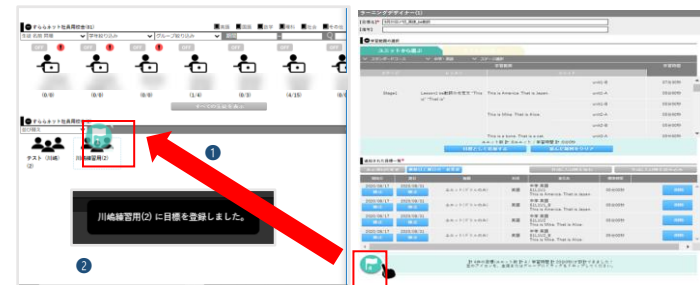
すらら ネット 生徒 一覧

(0/0) (0/0) (0/0) (1/4) (0/0) (4/15) (0/0)

テスト（川崎）(2)

川崎練習用(2)

1

川崎練習用(2) に目標を登録しました。

2

ラーニングデザイナー

Stage1

This is America. That is Japan.

This is Mike. That is Alice.

This is a book. That is a desk.

This is America. That is Japan.

This is Mike. That is Alice.

2020/08/17 2020/08/31